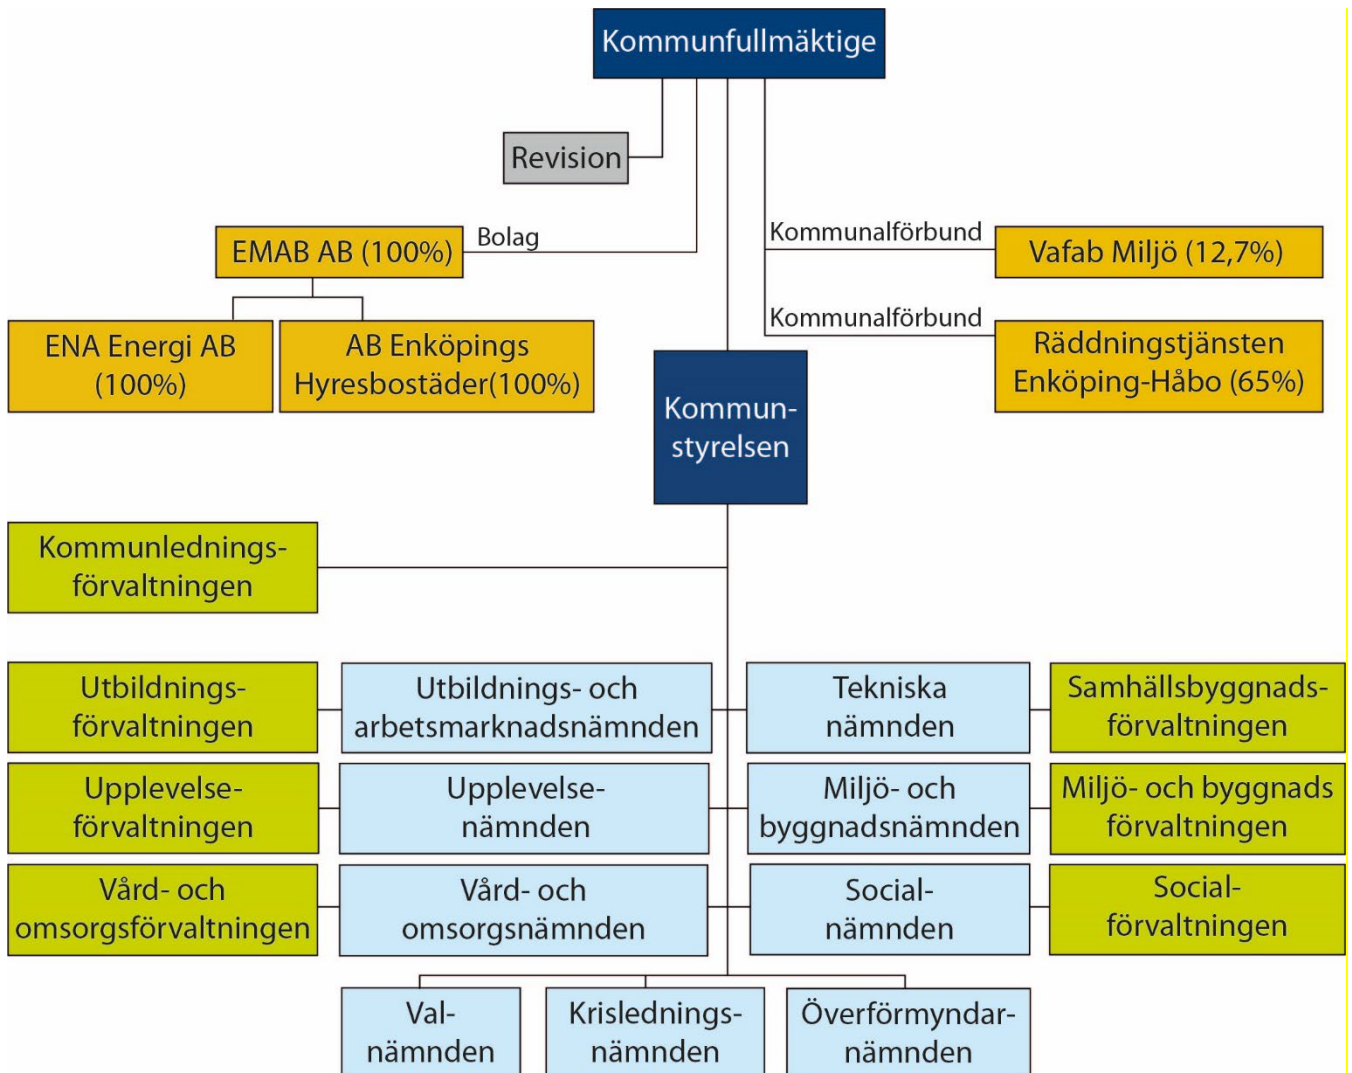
Kommunfullmäktige

Revision

Bolag

EMAB AB (100%)

ENA Energi AB (100%)

AB Enköpings Hyresbostäder(100%)

Kommunalförbund

Vafab Miljö (12,7%)

Kommunalförbund

Räddningstjänsten Enköping-Håbo (65%)

Kommun-styrelsen

Kommunledningsförvaltningen

Utbildningsförvaltningen

Utbildnings- och arbetsmarknadsnämnden

Tekniska nämnden

Samhällsbyggnadsförvaltningen

Upplevelseförvaltningen

Upplevelsenämnden

Miljö- och byggnadsnämnden

Miljö- och byggnads förvaltningen

Vård- och omsorgsförvaltningen

Vård- och omsorgsnämnden

Socialnämnden

Socialförvaltningen

Valnämnden

Krisledningsnämnden

Överförmyndarnämnden